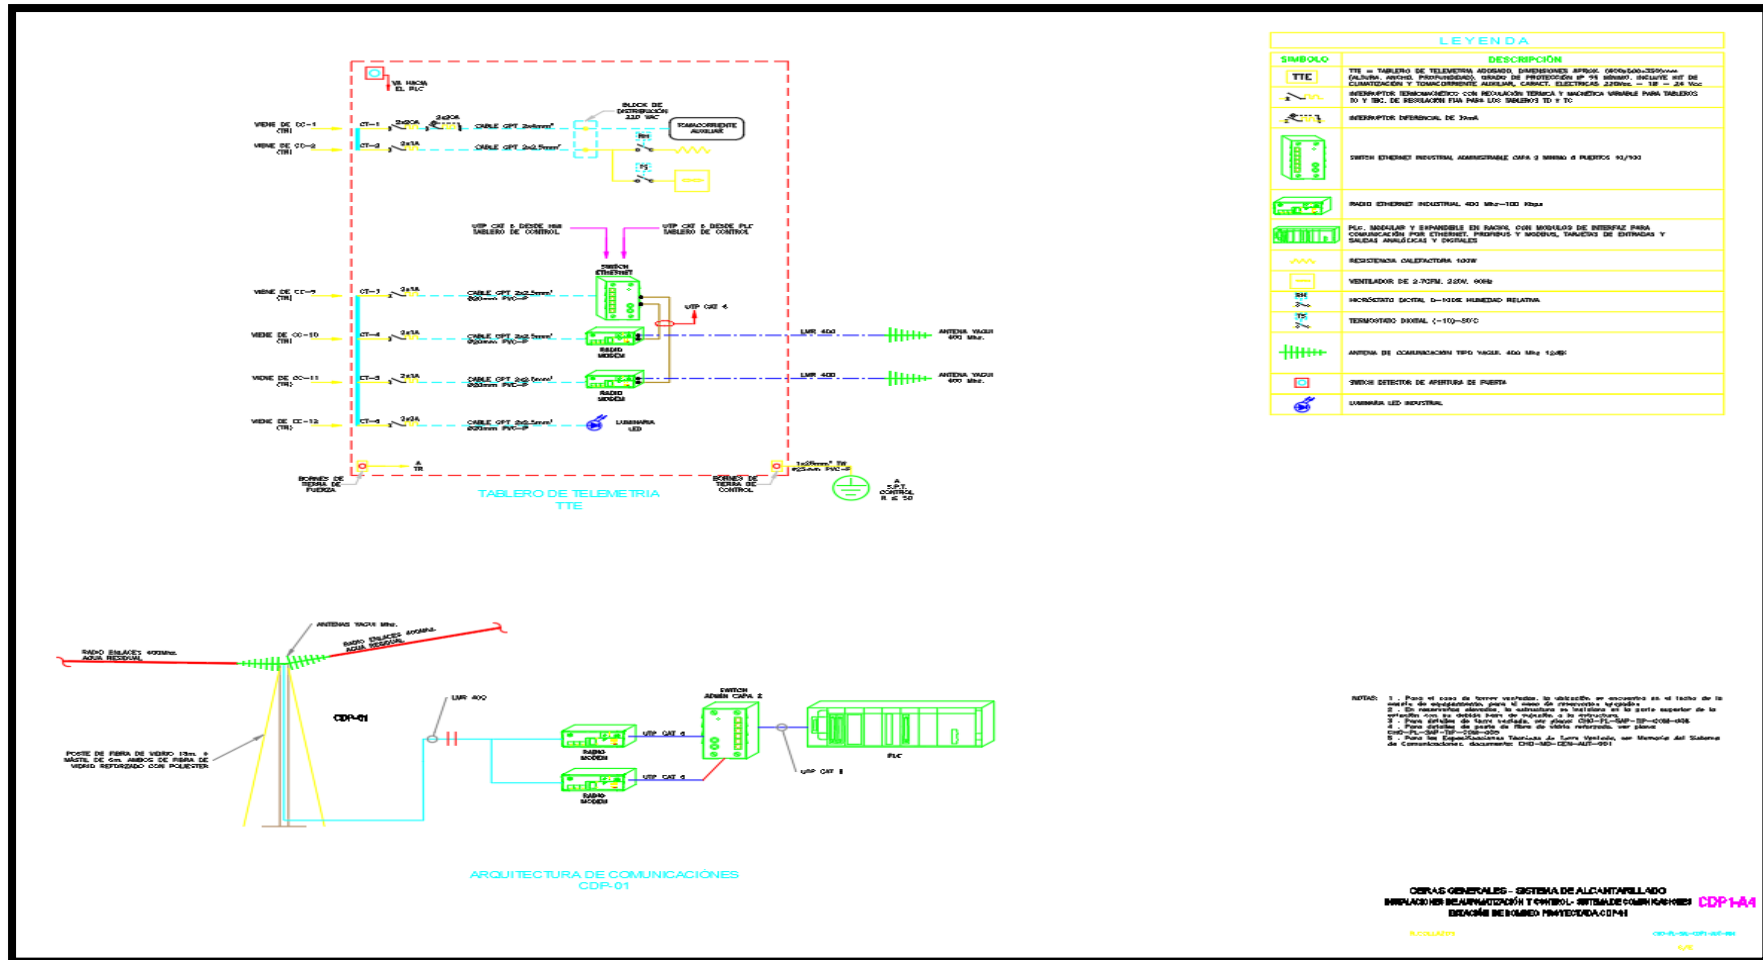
VA HACIA EL PLC

BLOCK DE DISTRIBUCIÓN 220 VAC

VIENE DE CC-1 (TR)
CT-1
2x20A
2x20A
CABLE GPT 2x4mm²
TOMACORRIENTE AUXILIAR

VIENE DE CC-2 (TR)
CT-2
2x1A
CABLE GPT 2x2.5mm²
RH
TS

UTP CAT 6 DESDE HMI TABLERO DE CONTROL
UTP CAT 6 DESDE PLC TABLERO DE CONTROL

SWITCH ETHERNET

VIENE DE CC-9 (TR)
CT-3
2x1A
CABLE GPT 2x2.5mm² Ø20mm PVC-P

UTP CAT 6

VIENE DE CC-10 (TR)
CT-4
2x1A
CABLE GPT 2x2.5mm² Ø20mm PVC-P
RADIO MODEM
LMR 400
ANTENA YAGUI 400 Mhz.

VIENE DE CC-11 (TR)
CT-5
2x1A
CABLE GPT 2x2.5mm² Ø20mm PVC-P
RADIO MODEM
LMR 400
ANTENA YAGUI 400 Mhz.

VIENE DE CC-12 (TR)
CT-6
2x1A
CABLE GPT 2x2.5mm² Ø20mm PVC-P
LUMINARIA LED

BORNES DE TIERRA DE FUERZA
A TR
BORNES DE TIERRA DE CONTROL
1x25mm² TW Ø25mm PVC-P
A S.P.T. CONTROL R ≤ 5Ω

TABLERO DE TELEMETRIA
TTE

LEYENDA

| SIMBOLO | DESCRIPCIÓN |
|---|---|
| TTE | TTE = TABLERO DE TELEMETRIA ADOSADO, DIMENSIONES APROX. (600x500x250)mm (ALTURA, ANCHO, PROFUNDIDAD), GRADO DE PROTECCIÓN IP 55 MÍNIMO. INCLUYE KIT DE CLIMATIZACIÓN Y TOMACORRIENTE AUXILIAR, CARACT. ELECTRICAS 220Vac – 1Ø – 24 Vcc |
| | INTERRUPTOR TERMOMAGNÉTICO CON REGULACIÓN TERMICA Y MAGNÉTICA VARIABLE PARA TABLEROS TG Y TBC, DE REGULACIÓN FIJA PARA LOS TABLEROS TD Y TC |
| | INTERRUPTOR DIFERENCIAL DE 30mA |
| | SWITCH ETHERNET INDUSTRIAL ADMINISTRABLE CAPA 2 MINIMO 8 PUERTOS 10/100 |
| | RADIO ETHERNET INDUSTRIAL 400 Mhz–100 Kbps |
| | PLC, MODULAR Y EXPANDIBLE EN RACKS, CON MODULOS DE INTERFAZ PARA COMUNICACIÓN POR ETHERNET, PROFIBUS Y MODBUS, TARJETAS DE ENTRADAS Y SALIDAS ANALÓGICAS Y DIGITALES |
| | RESISTENCIA CALEFACTORA 100W |
| | VENTILADOR DE 2.7CFM, 220V, 60Hz |
| RH | HIGRÓSTATO DIGITAL 0–100% HUMEDAD RELATIVA |
| TS | TERMOSTATO DIGITAL (-10)–50°C |
| | ANTENA DE COMUNICACIÓN TIPO YAGUI, 400 Mhz 12dBi |
| | SWITCH DETECTOR DE APERTURA DE PUERTA |
| | LUMINARIA LED INDUSTRIAL |

ANTENAS YAGUI Mhz.
RADIO ENLACES 400Mhz. AGUA RESIDUAL
RADIO ENLACES 400Mhz. AGUA RESIDUAL
CDP-01
POSTE DE FIBRA DE VIDRIO 12m. + MÁSTIL DE 6m. AMBOS DE FIBRA DE VIDRIO REFORZADO CON POLIESTER
LMR 400
RADIO MODEM
RADIO MODEM
UTP CAT 6
UTP CAT 6
SWITCH ADMIN CAPA 2
UTP CAT 6
PLC

ARQUITECTURA DE COMUNICACIONES
CDP-01

NOTAS: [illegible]

OBRAS GENERALES - SISTEMA DE ALCANTARILLADO
INSTALACIONES DE AUTOMATIZACIÓN Y CONTROL - SISTEMA DE COMUNICACIONES
ESTACIÓN DE BOMBEO PROYECTADA CDP-01
CDP1-A4
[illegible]